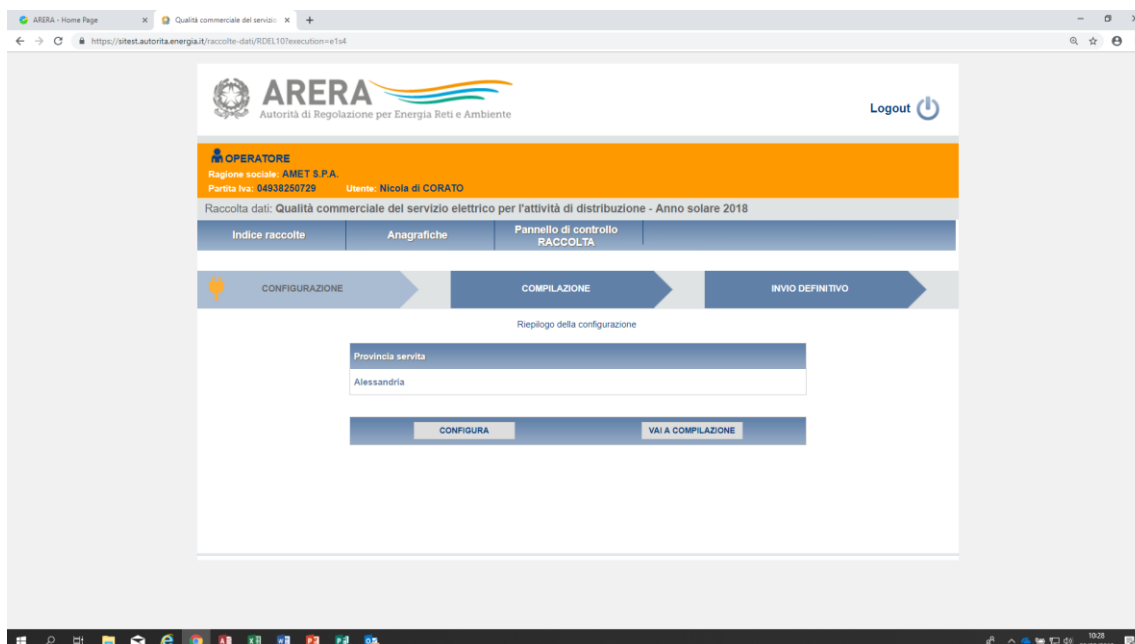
ARERA - Home Page
Qualità commerciale del servizio
https://sitest.autorita.energia.it/raccolte-dati/RDEL10?execution=e1s4

ARERA
Autorità di Regolazione per Energia Reti e Ambiente

Logout

OPERATORE
Ragione sociale: AMET S.P.A.
Partita Iva: 04938250729 Utente: Nicola di CORATO

Raccolta dati: Qualità commerciale del servizio elettrico per l'attività di distribuzione - Anno solare 2018

Indice raccolte
Anagrafiche
Pannello di controllo RACCOLTA

CONFIGURAZIONE
COMPILAZIONE
INVIO DEFINITIVO

Riepilogo della configurazione

| Provincia servita |
|---|
| Alessandria |

CONFIGURA
VAI A COMPILAZIONE

10:28